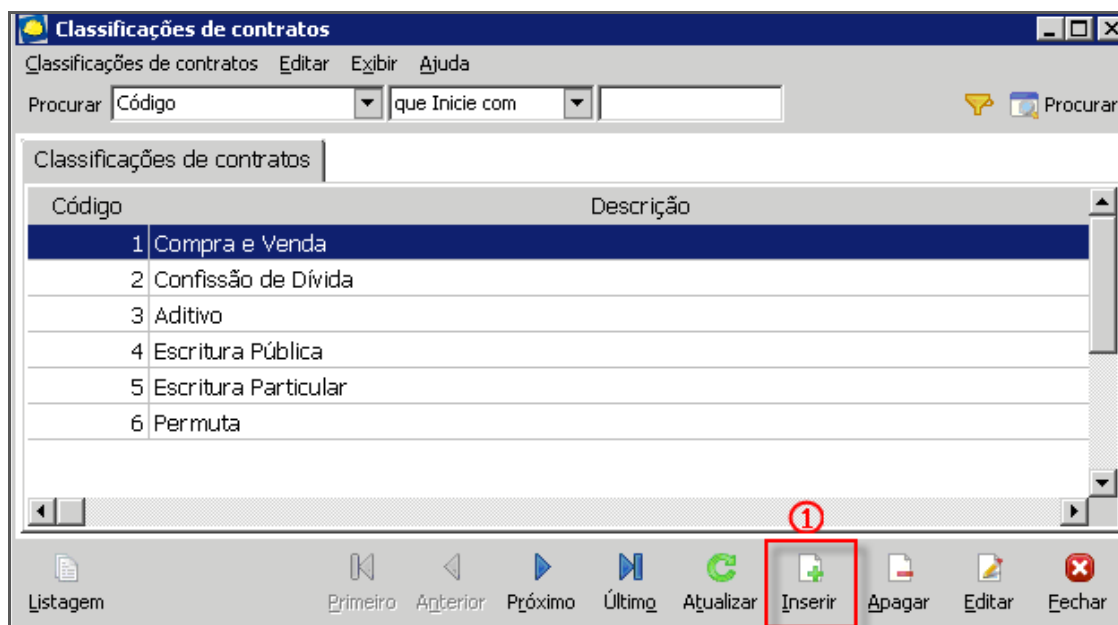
Classificações de contratos

Classificações de contratos  Editar  Exibir  Ajuda

Procurar Código  que Inicie com  Procurar

Classificações de contratos

| Código | Descrição |
|---|---|
| 1 | Compra e Venda |
| 2 | Confissão de Dívida |
| 3 | Aditivo |
| 4 | Escritura Pública |
| 5 | Escritura Particular |
| 6 | Permuta |

1

Listagem  Primeiro  Anterior  Próximo  Último  Atualizar  Inserir  Apagar  Editar  Fechar